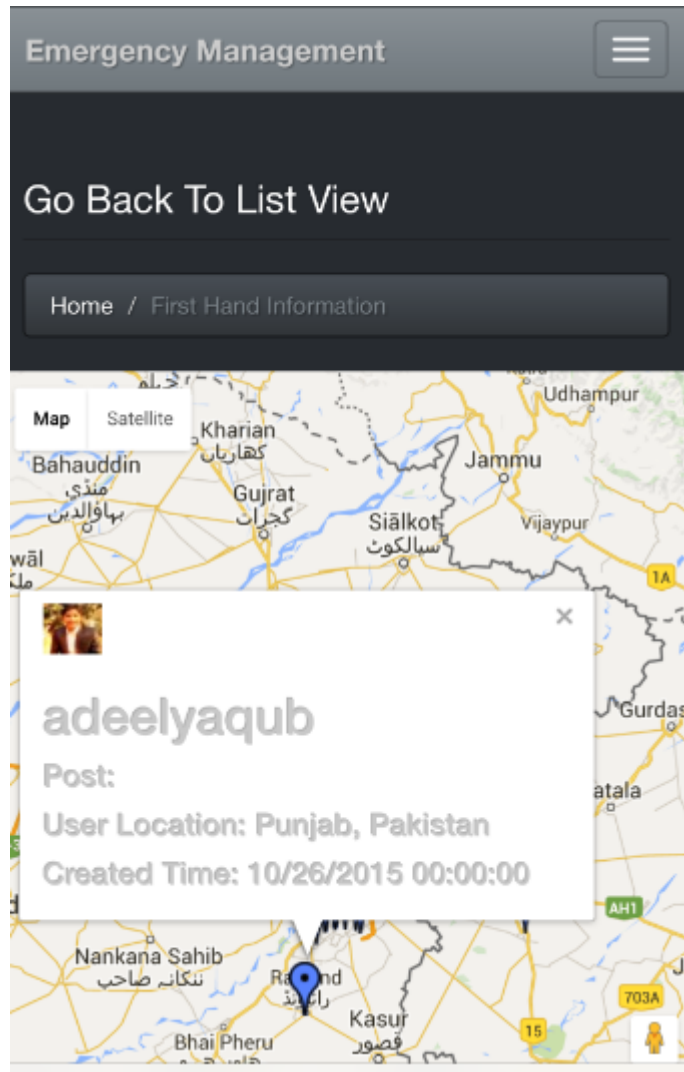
Emergency Management

Go Back To List View

Home / First Hand Information

Map Satellite

Kharian
کھاریاں
Udhampur
Bahauddin
منڈی
بہاؤالدین
Jammu
Gujrat
گجرات
Siālkot
سیالکوٹ
Vijaypur
wāl
1A

×

adeelyaqub

Post:

User Location: Punjab, Pakistan

Created Time: 10/26/2015 00:00:00

Gurdas
atala
AH1
Nankana Sahib
ننکانہ صاحب
Raiwind
رائیونڈ
Kasur
قصور
Bhai Pheru
703A
15